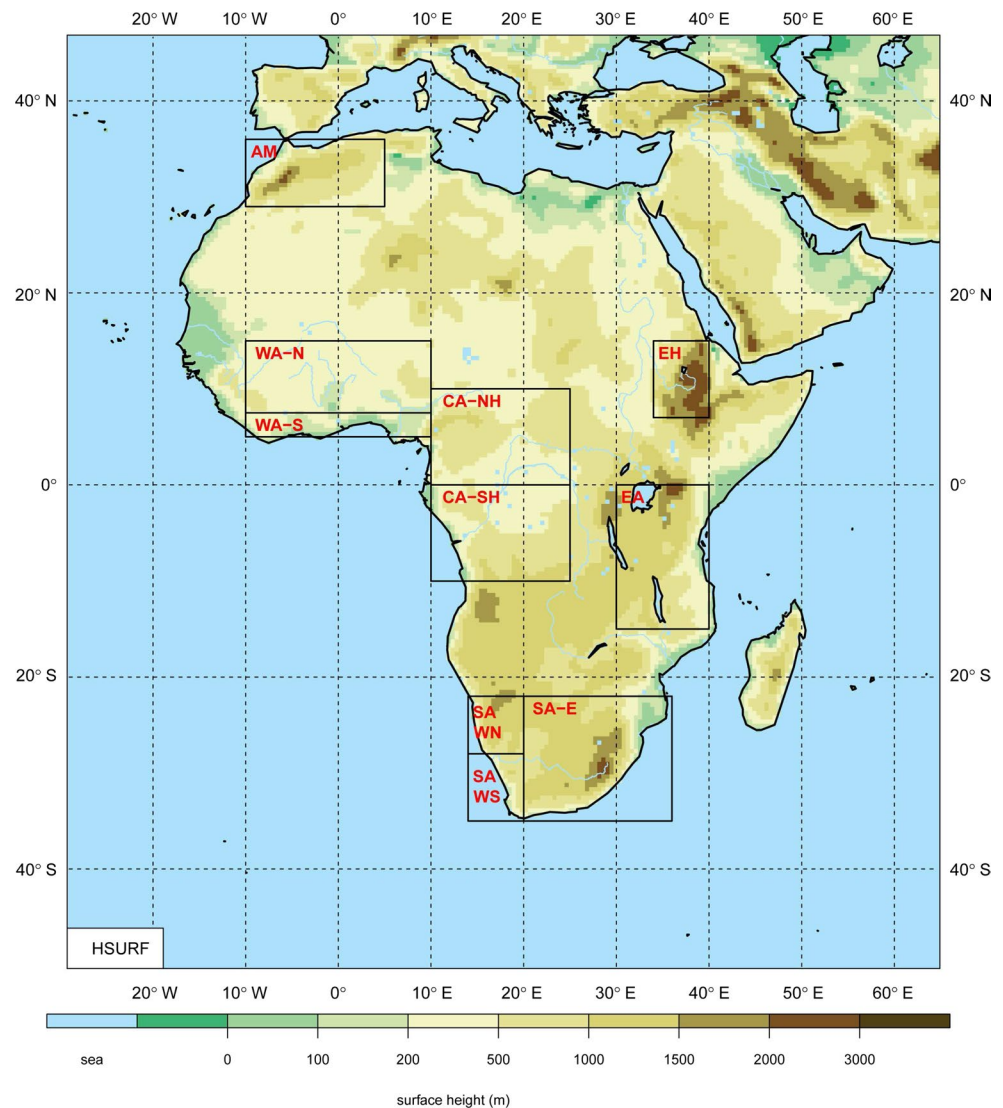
20° W 10° W 0° 10° E 20° E 30° E 40° E 50° E 60° E

40° N
20° N
0°
20° S
40° S

40° N
20° N
0°
20° S
40° S

AM

WA–N

WA–S

CA–NH

CA–SH

EH

EA

SA WN

SA WS

SA–E

HSURF

20° W 10° W 0° 10° E 20° E 30° E 40° E 50° E 60° E

sea 0 100 200 500 1000 1500 2000 3000

surface height (m)